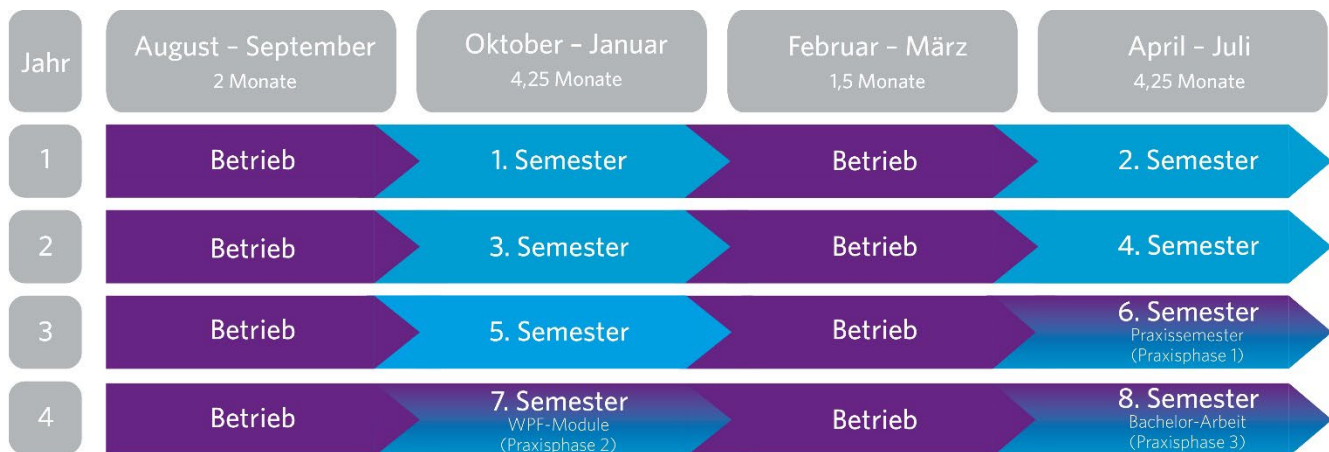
| Jahr | August – September 2 Monate | Oktober – Januar 4,25 Monate | Februar – März 1,5 Monate | April – Juli 4,25 Monate |
|---|---|---|---|---|
| 1 | Betrieb | 1. Semester | Betrieb | 2. Semester |
| 2 | Betrieb | 3. Semester | Betrieb | 4. Semester |
| 3 | Betrieb | 5. Semester | Betrieb | 6. Semester Praxissemester (Praxisphase 1) |
| 4 | Betrieb | 7. Semester WPF-Module (Praxisphase 2) | Betrieb | 8. Semester Bachelor-Arbeit (Praxisphase 3) |